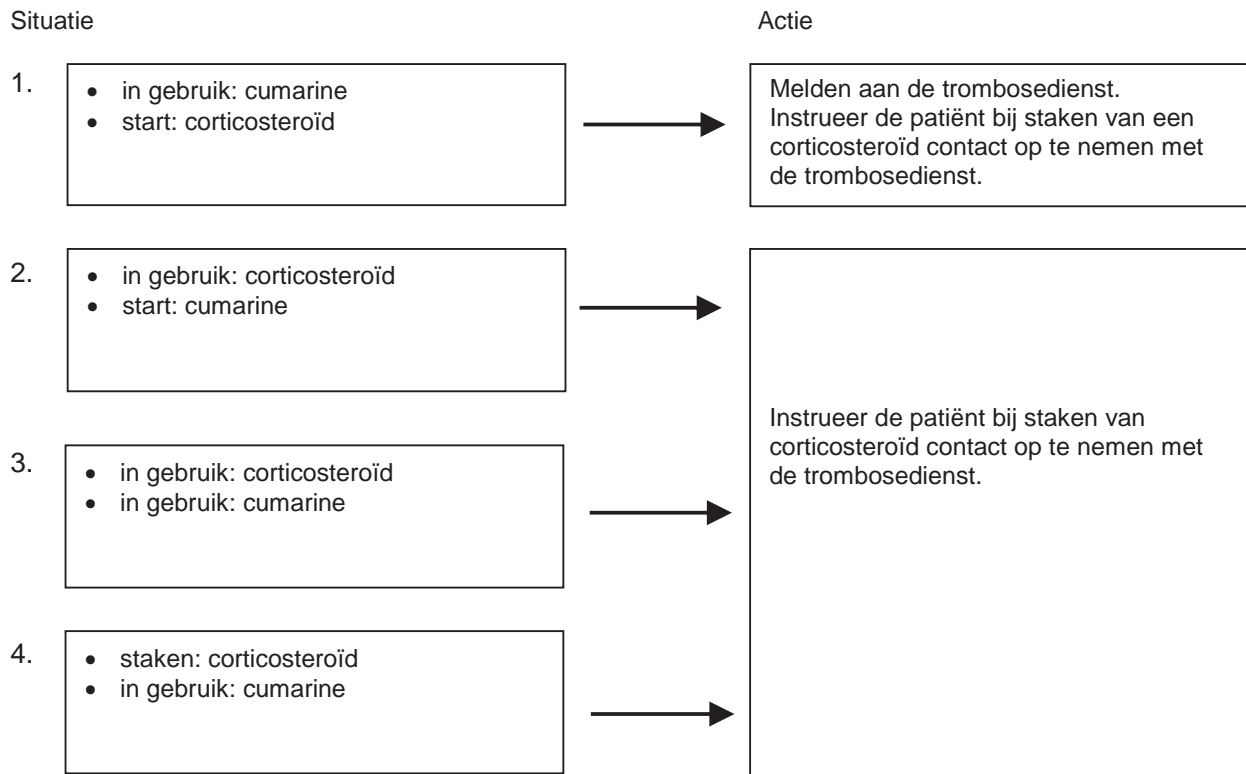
Situatie

Actie

1.
- in gebruik: cumarine
- start: corticosteroïd

Melden aan de trombosedienst. Instrueer de patiënt bij staken van een corticosteroïd contact op te nemen met de trombosedienst.

2.
- in gebruik: corticosteroïd
- start: cumarine

3.
- in gebruik: corticosteroïd
- in gebruik: cumarine

4.
- staken: corticosteroïd
- in gebruik: cumarine

Instrueer de patiënt bij staken van corticosteroïd contact op te nemen met de trombosedienst.